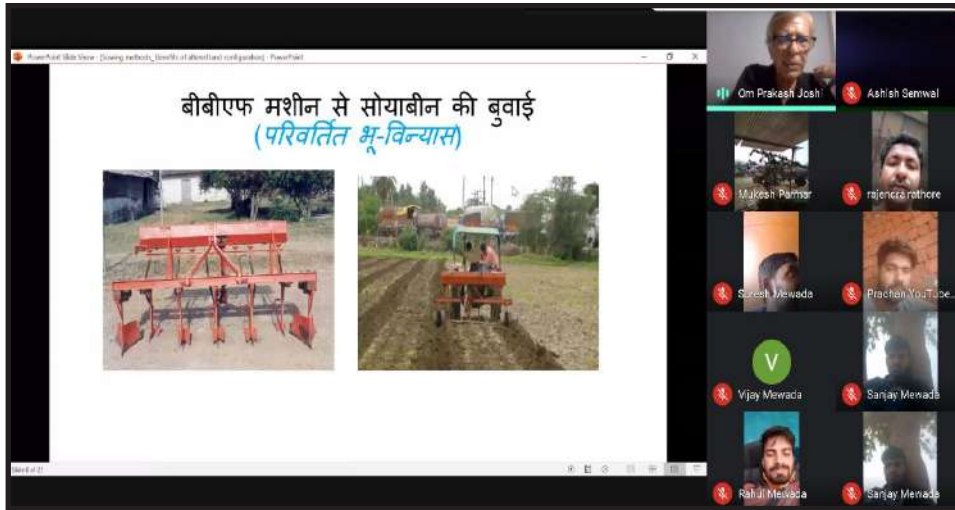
PowerPoint Slide Show - [Sowing methods_ benefits of altered land configuration] - PowerPoint

बीबीएफ मशीन से सोयाबीन की बुवाई
(परिवर्तित भू-विन्यास)

Slide 8 of 21

Om Prakash Joshi
Ashish Semwal
Mukesh Parmar
rajendra rathore
Suresh Mewada
Prachan YouTube...
V
Vijay Mewada
Sanjay Mewada
Rahul Mewada
Sanjay Mewada